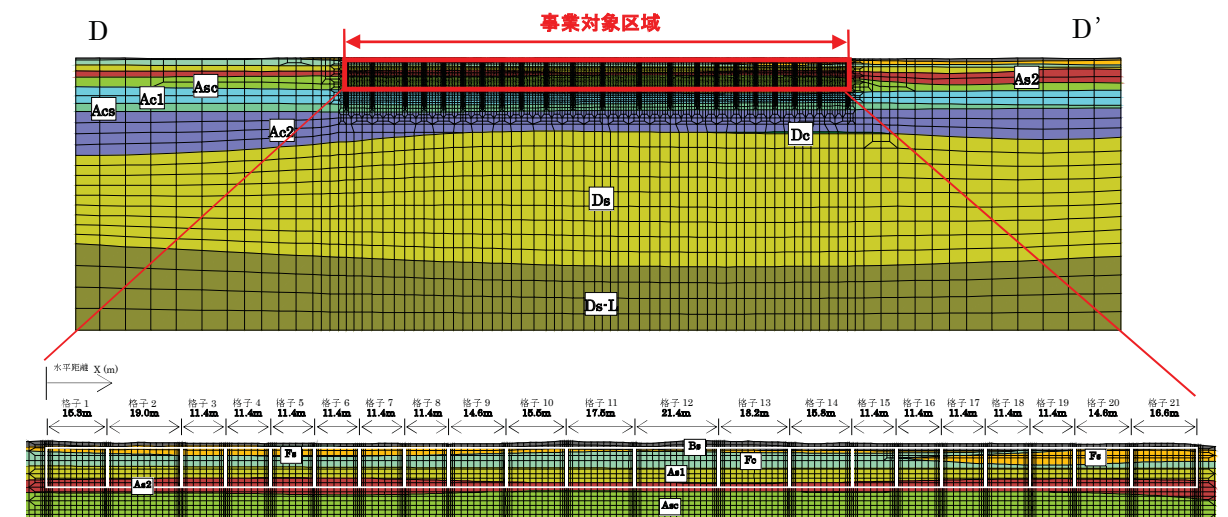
D

事業対象区域

D'

Asc

Ac1

Acs

As2

Ac2

Dc

Ds

Ds-L

水平距離 X (m)

格子 1 15.5m
格子 2 19.0m
格子 3 11.4m
格子 4 11.4m
格子 5 11.4m
格子 6 11.4m
格子 7 11.4m
格子 8 11.4m
格子 9 14.6m
格子 10 15.5m
格子 11 17.5m
格子 12 21.4m
格子 13 18.2m
格子 14 15.8m
格子 15 11.4m
格子 16 11.4m
格子 17 11.4m
格子 18 11.4m
格子 19 11.4m
格子 20 14.6m
格子 21 16.6m

Bs

Fs

As1

Fc

Fs

As2

Asc